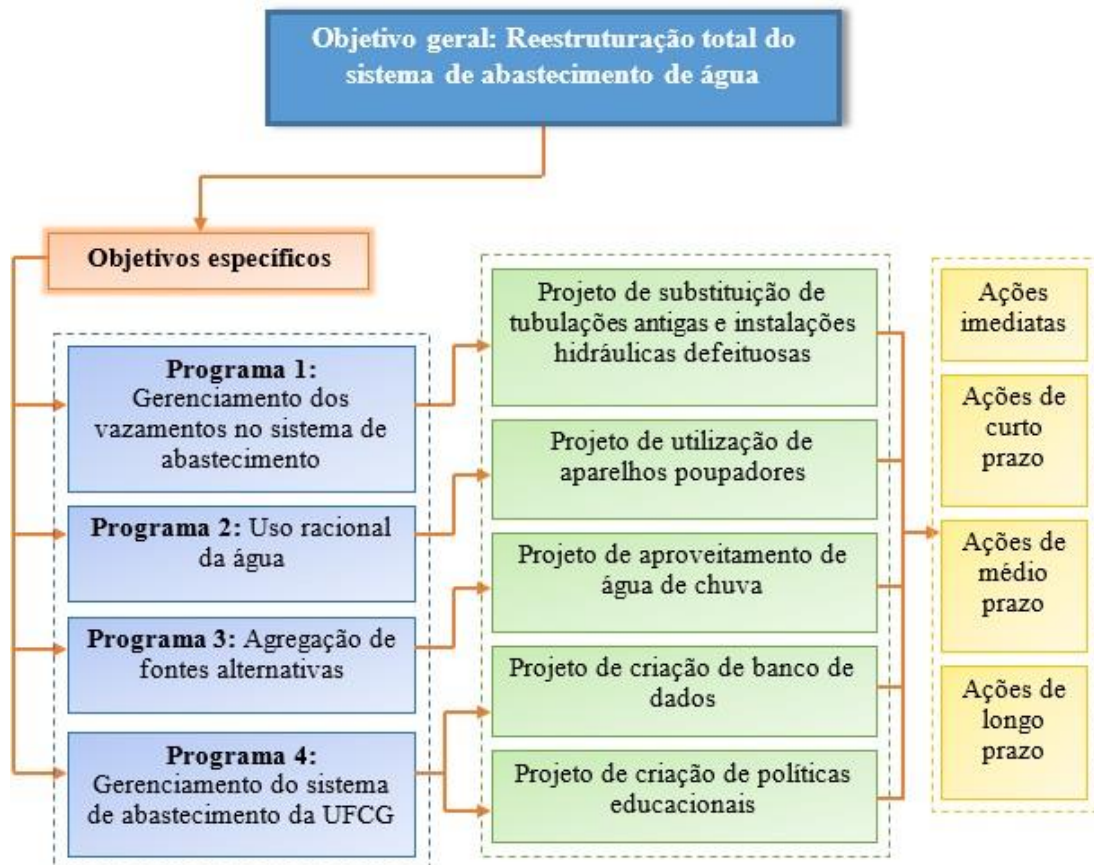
Objetivo geral: Reestruturação total do sistema de abastecimento de água

Objetivos específicos

Programa 1: Gerenciamento dos vazamentos no sistema de abastecimento

Programa 2: Uso racional da água

Programa 3: Agregação de fontes alternativas

Programa 4: Gerenciamento do sistema de abastecimento da UFCG

Projeto de substituição de tubulações antigas e instalações hidráulicas defeituosas

Projeto de utilização de aparelhos poupadores

Projeto de aproveitamento de água de chuva

Projeto de criação de banco de dados

Projeto de criação de políticas educacionais

Ações imediatas

Ações de curto prazo

Ações de médio prazo

Ações de longo prazo